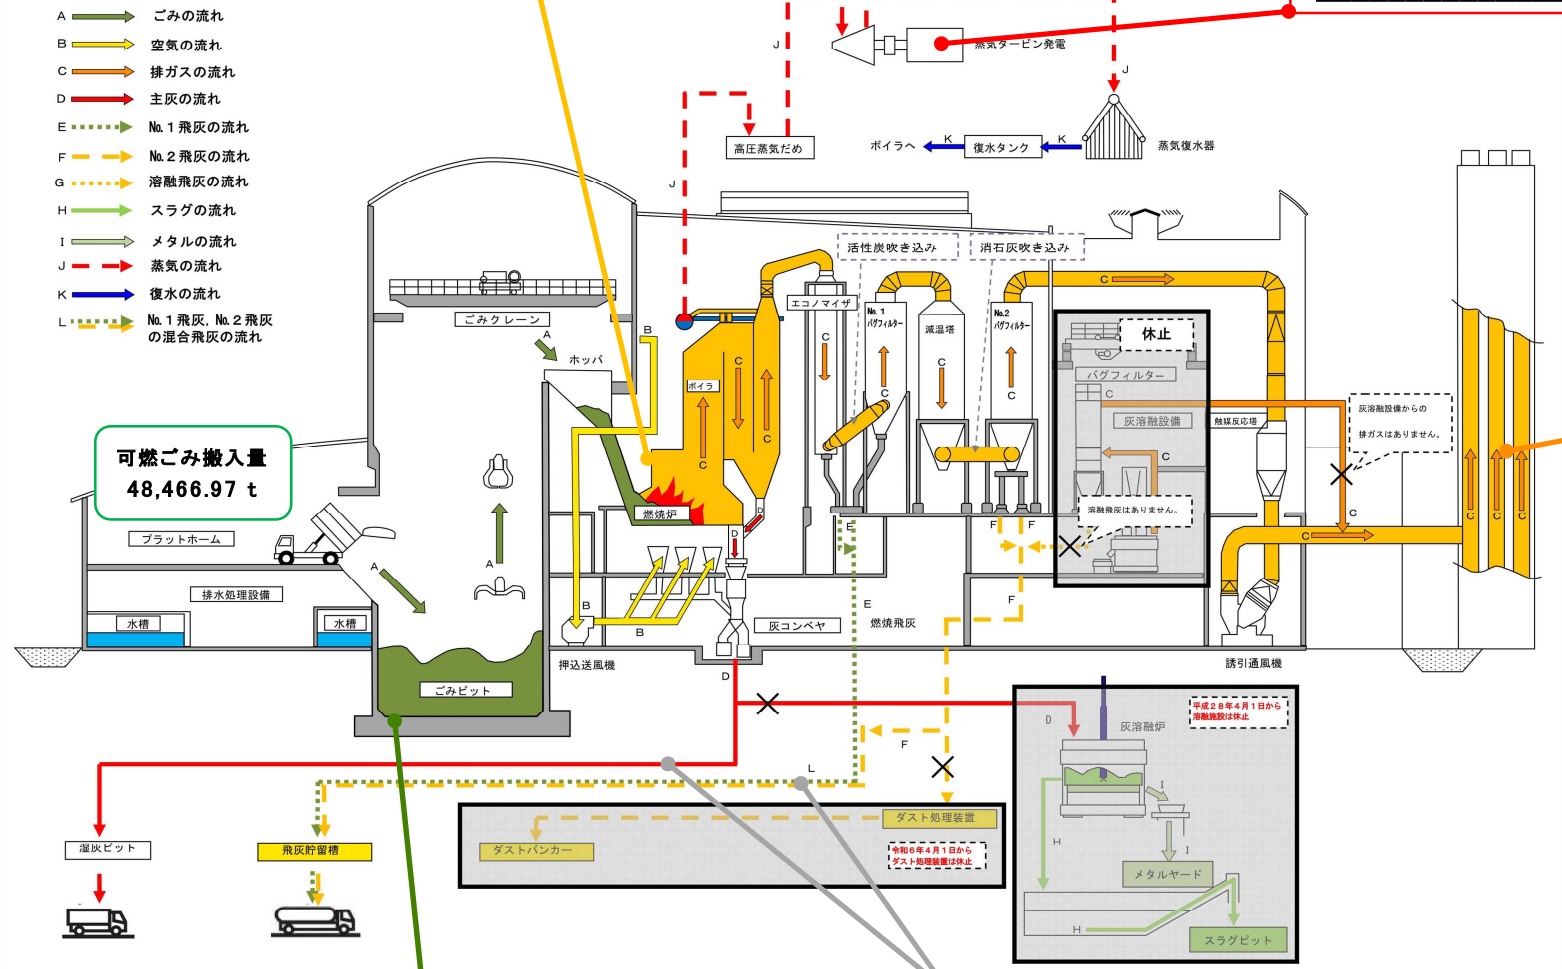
A ごみの流れ
B 空気の流れ
C 排ガスの流れ
D 主灰の流れ
E No.1飛灰の流れ
F No.2飛灰の流れ
G 溶融飛灰の流れ
H スラグの流れ
I メタルの流れ
J 蒸気の流れ
K 復水の流れ
L No.1飛灰、No.2飛灰の混合飛灰の流れ

蒸気タービン発電
J
J
高圧蒸気だめ
ボイラへ K 復水タンク K 蒸気復水器
J
活性炭吹き込み
消石灰吹き込み
C
エコノマイザ
No.1バグフィルター
減温塔
No.2バグフィルター
休止
バグフィルター
灰溶融設備
触媒反応塔
灰溶融設備からの排ガスはありません。
ごみクレーン
A
B
ホッパ
ボイラ
C
C
C
C
C
C
C
C
C
C
C
可燃ごみ搬入量
48,466.97 t
燃焼炉
D
溶融飛灰はありません。
E
F F
プラットホーム
A
A
排水処理設備
水槽
水槽
B
B
灰コンベヤ
E
燃焼飛灰
F
押込送風機
誘引通風機
ごみピット
D
D
灰溶融炉
平成28年4月1日から溶融施設は休止
F
L
I
湿灰ピット
飛灰貯留槽
ダスト処理装置
ダストバンカー
令和6年4月1日からダスト処理装置は休止
H
I
メタルヤード
H
スラグピット